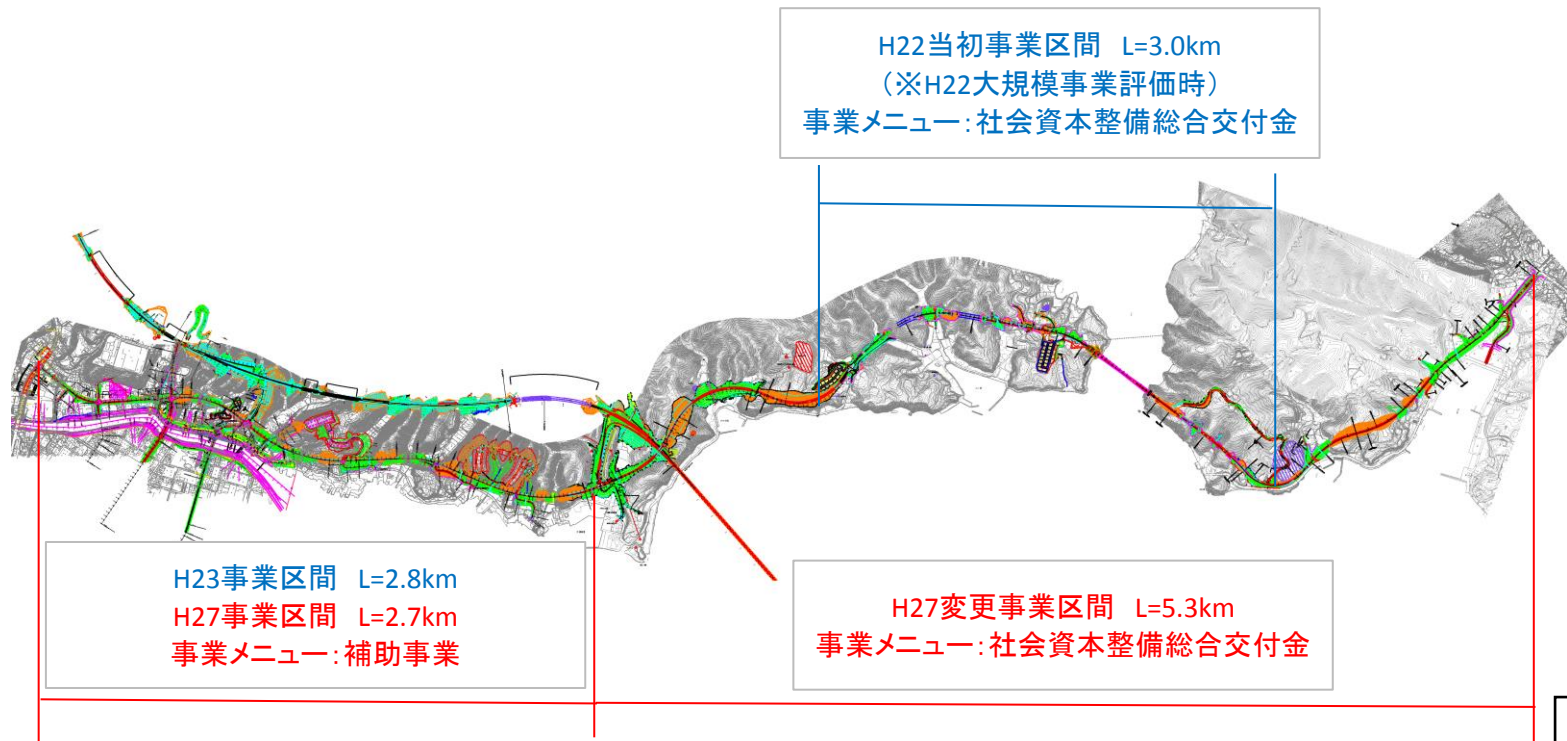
H22当初事業区間　L=3.0km
（※H22大規模事業評価時）
事業メニュー：社会資本整備総合交付金

H23事業区間　L=2.8km
H27事業区間　L=2.7km
事業メニュー：補助事業

H27変更事業区間　L=5.3km
事業メニュー：社会資本整備総合交付金